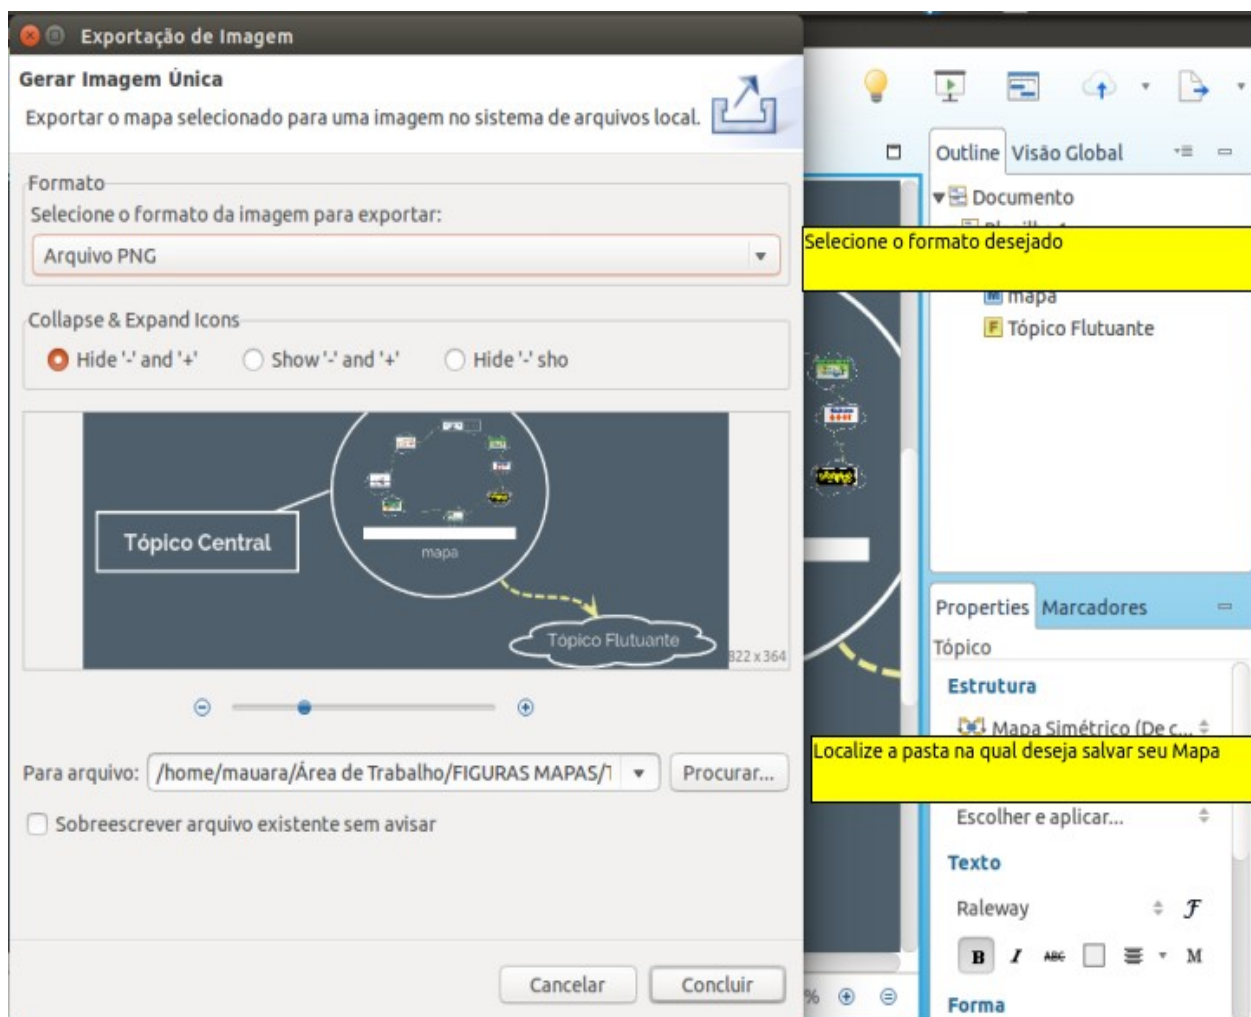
Exportação de Imagem

Gerar Imagem Única

Exportar o mapa selecionado para uma imagem no sistema de arquivos local.

Formato

Selecione o formato da imagem para exportar:

Arquivo PNG

Collapse & Expand Icons

Hide '-' and '+'   Show '-' and '+'   Hide '-' sho

Tópico Central

mapa

Tópico Flutuante

822 x 364

Para arquivo: /home/mauara/Área de Trabalho/FIGURAS MAPAS/1   Procurar...

Sobreescrever arquivo existente sem avisar

Cancelar   Concluir

Outline   Visão Global

Documento

Selecione o formato desejado

mapa

Tópico Flutuante

Properties   Marcadores

Tópico

Estrutura

Mapa Simétrico (De c...

Localize a pasta na qual deseja salvar seu Mapa

Escolher e aplicar...

Texto

Raleway

Forma